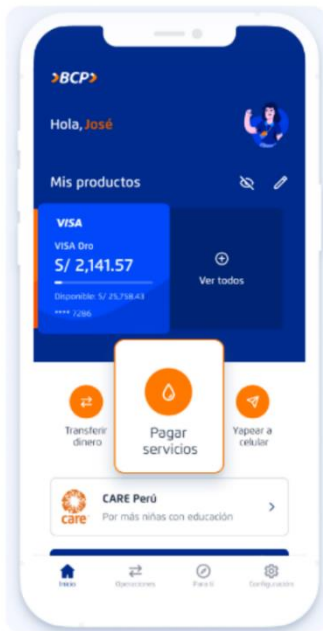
>BCP>

Hola, José

Mis productos

VISA

VISA Oro

S/ 2,141.57

Disponible: S/ 25,758.43

**** 7286

Ver todos

Transferir dinero

Pagar servicios

Yapear a celular

CARE Perú

Por más niñas con educación

care

Inicio

Operaciones

Para ti

Configuración